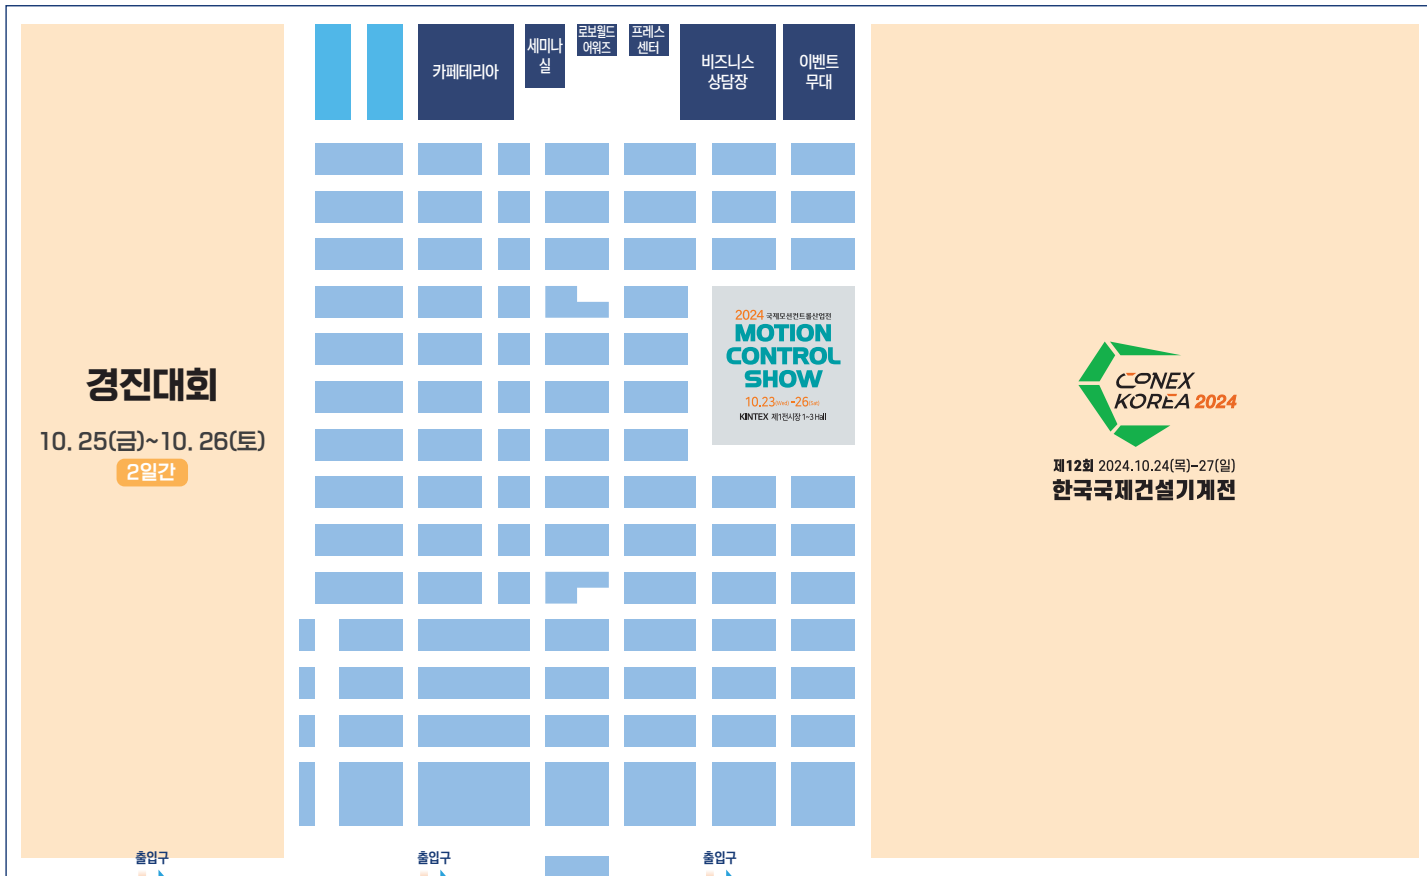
카페테리아

세미나실

로보월드 어워즈

프레스 센터

비즈니스 상담장

이벤트 무대

경진대회

10. 25(금)~10. 26(토)

2일간

2024 국제모션컨트롤산업전

MOTION CONTROL SHOW

10.23(Wed)~26(Sat)

KINTEX 제1전시장 1~3 Hall

CONEX KOREA 2024

제12회 2024.10.24(목)~27(일)

한국국제건설기계전

출입구

출입구

출입구